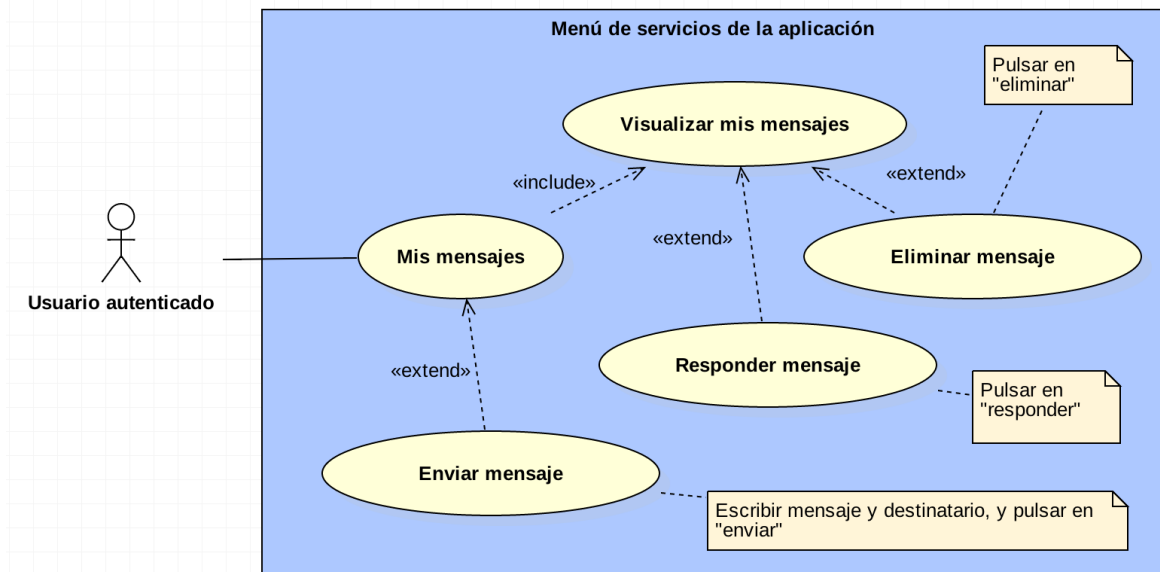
Menú de servicios de la aplicación

Pulsar en "eliminar"

Visualizar mis mensajes

«include»

«extend»

«extend»

Usuario autenticado

Mis mensajes

Eliminar mensaje

Responder mensaje

«extend»

Pulsar en "responder"

Enviar mensaje

Escribir mensaje y destinatario, y pulsar en "enviar"